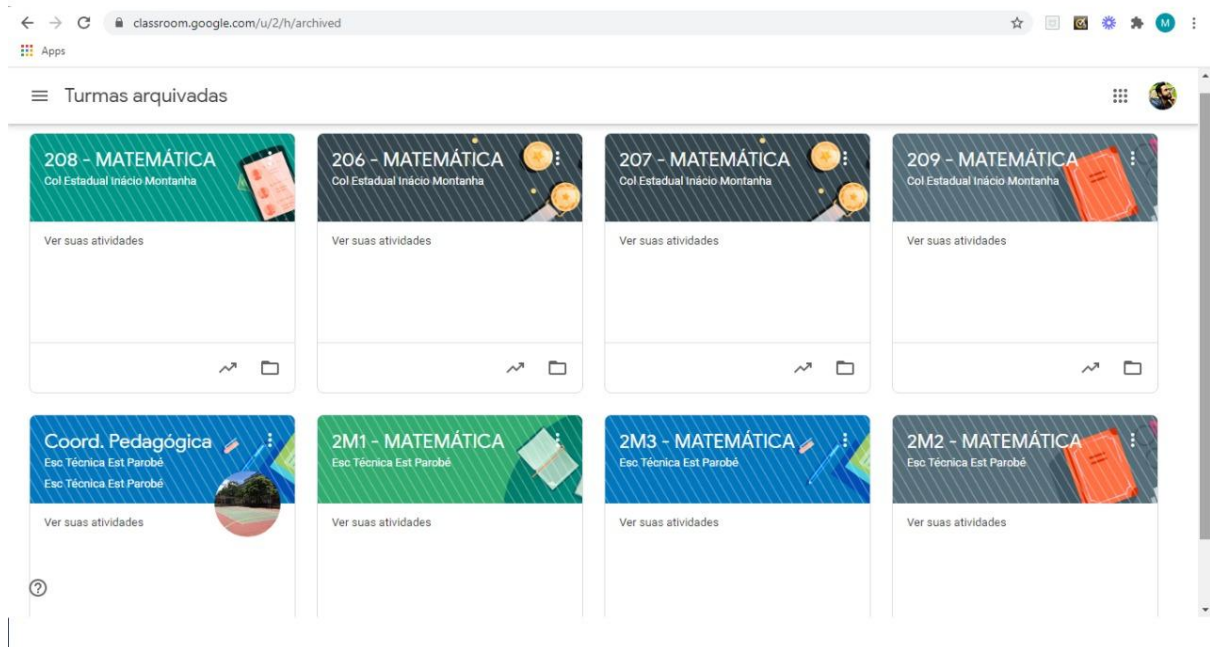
classroom.google.com/u/2/h/archived

Apps

Turmas arquivadas

208 - MATEMÁTICA
Col Estadual Inácio Montanha

Ver suas atividades

206 - MATEMÁTICA
Col Estadual Inácio Montanha

Ver suas atividades

207 - MATEMÁTICA
Col Estadual Inácio Montanha

Ver suas atividades

209 - MATEMÁTICA
Col Estadual Inácio Montanha

Ver suas atividades

Coord. Pedagógica
Esc Técnica Est Parobé
Esc Técnica Est Parobé

Ver suas atividades

2M1 - MATEMÁTICA
Esc Técnica Est Parobé

Ver suas atividades

2M3 - MATEMÁTICA
Esc Técnica Est Parobé

Ver suas atividades

2M2 - MATEMÁTICA
Esc Técnica Est Parobé

Ver suas atividades